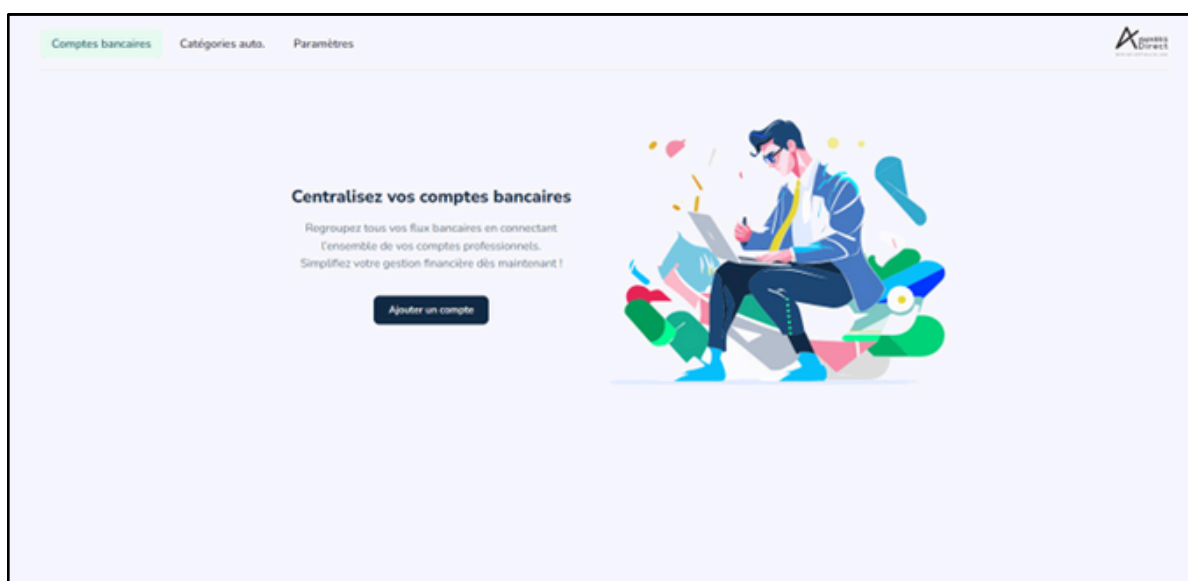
Comptes bancaires Catégories auto. Paramètres

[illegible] Direct

Centralisez vos comptes bancaires

Regroupez tous vos flux bancaires en connectant l'ensemble de vos comptes professionnels. Simplifiez votre gestion financière dès maintenant !

Ajouter un compte